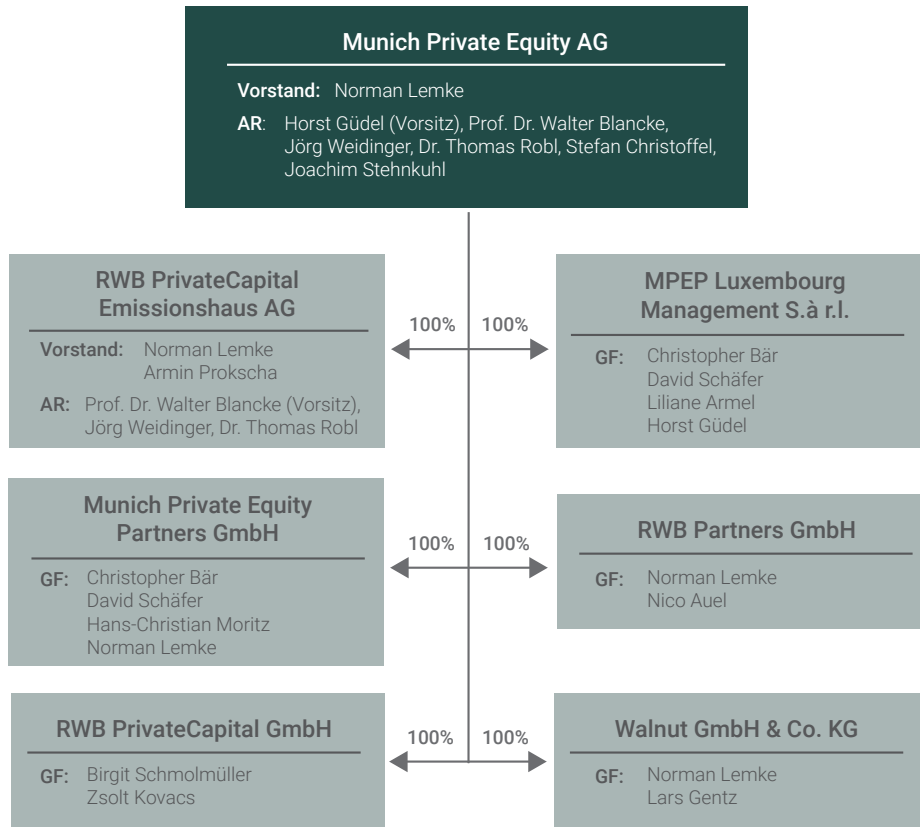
Munich Private Equity AG

Vorstand: Norman Lemke

AR: Horst Güdel (Vorsitz), Prof. Dr. Walter Blancke, Jörg Weidinger, Dr. Thomas Robl, Stefan Christoffel, Joachim Stehnkuhl

RWB PrivateCapital Emissionshaus AG

Vorstand: Norman Lemke
Armin Prokscha

AR: Prof. Dr. Walter Blancke (Vorsitz), Jörg Weidinger, Dr. Thomas Robl

100%

100%

MPEP Luxembourg Management S.à r.l.

GF: Christopher Bär
David Schäfer
Liliane Armel
Horst Güdel

Munich Private Equity Partners GmbH

GF: Christopher Bär
David Schäfer
Hans-Christian Moritz
Norman Lemke

100%

100%

RWB Partners GmbH

GF: Norman Lemke
Nico Auel

RWB PrivateCapital GmbH

GF: Birgit Schmolmüller
Zsolt Kovacs

100%

100%

Walnut GmbH & Co. KG

GF: Norman Lemke
Lars Gentz